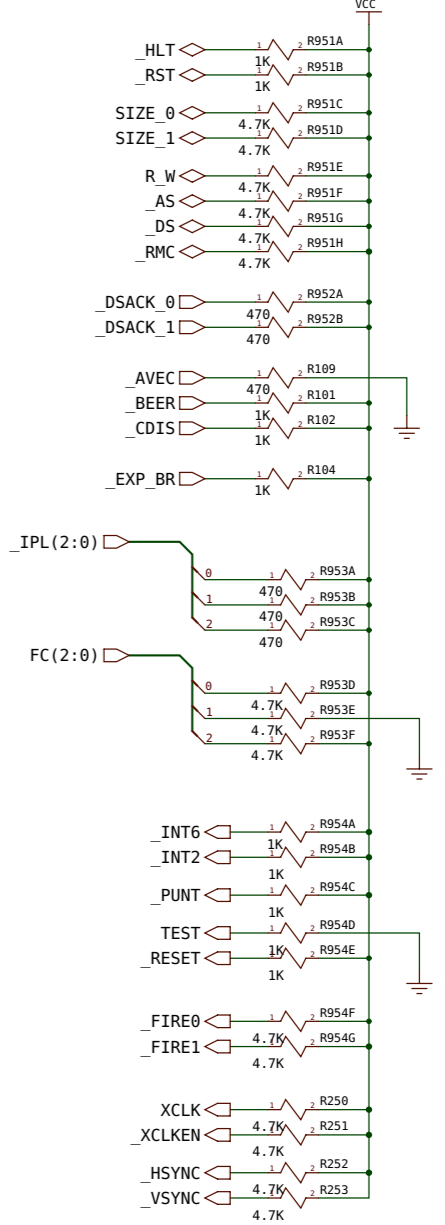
VCC

_HLT 1 2 R951A 1K
_RST 1 2 R951B 1K
SIZE_0 1 2 R951C 4.7K
SIZE_1 1 2 R951D 4.7K
R_W 1 2 R951E 4.7K
_AS 1 2 R951F 4.7K
_DS 1 2 R951G 4.7K
_RMC 1 2 R951H 4.7K

_DSACK_0 1 2 R952A 470
_DSACK_1 1 2 R952B 470

_AVEC 1 2 R109 470
_BEER 1 2 R101 1K
_CDIS 1 2 R102 1K

_EXP_BR 1 2 R104 1K

_IPL(2:0)
0 1 2 R953A 470
1 1 2 R953B 470
2 1 2 R953C 470

FC(2:0)
0 1 2 R953D 4.7K
1 1 2 R953E 4.7K
2 1 2 R953F 4.7K

_INT6 1 2 R954A 1K
_INT2 1 2 R954B 1K
_PUNT 1 2 R954C 1K
TEST 1 2 R954D 1K
_RESET 1 2 R954E 1K

_FIRE0 1 2 R954F 4.7K
_FIRE1 1 2 R954G 4.7K

XCLK 1 2 R250 4.7K
_XCLKEN 1 2 R251 4.7K
_HSYNC 1 2 R252 4.7K
_VSYNC 1 2 R253 4.7K